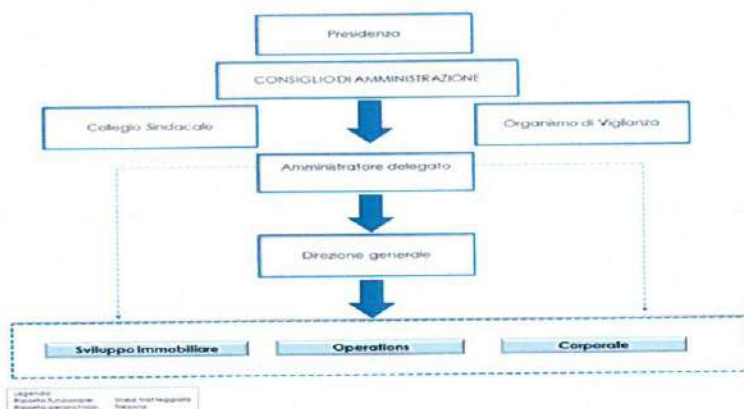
Presidenza

CONSIGLIO DI AMMINISTRAZIONE

Collegio Sindacale

Organismo di Vigilanza

Amministratore delegato

Direzione generale

Sviluppo immobiliare

Operations

Corporate

Legenda
Rapporto funzionale    linea tratteggiata
Rapporto gerarchico    freccia